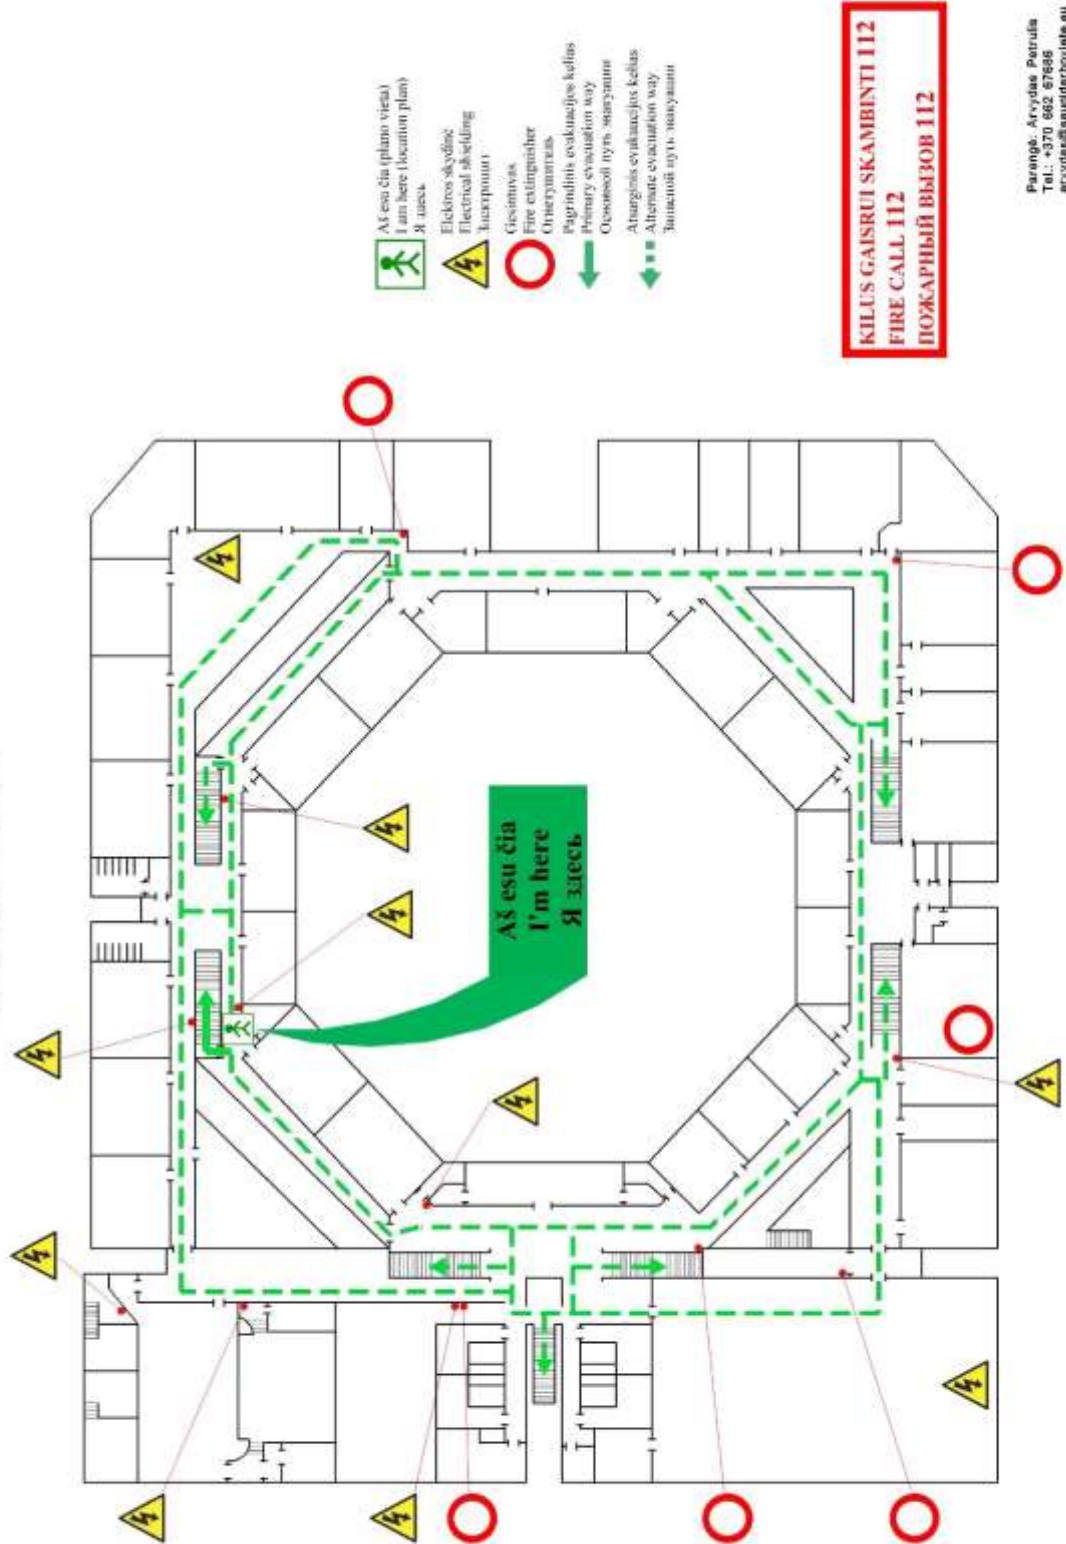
Aš esu čia (plano vieta)
I am here (location plan)
Я здесь

Elektros skydinė
Electrical shielding
Электрощит

Gesintuvas
Fire extinguisher
Огнетушитель

Pagrindinis evakuacijos kelias
Primary evacuation way
Основной путь эвакуации

Atsarginis evakuacijos kelias
Alternate evacuation way
Запасной путь эвакуации

KILUS GAISRUI SKAMBINTI 112
FIRE CALL 112
ПОЖАРНЫЙ ВЫЗОВ 112

Parengė: Arvydas Petrulis
Tel.: +370 662 67686
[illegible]

Aš esu čia
I'm here
Я здесь